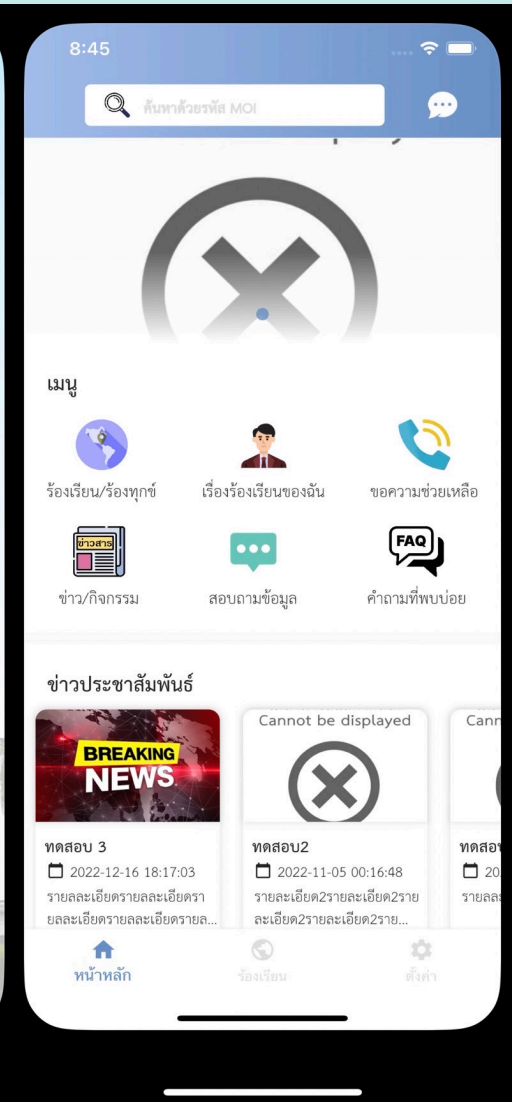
8:45

ค้นหาด้วยรหัส MOI

เมนู

ร้องเรียน/ร้องทุกข์

เรื่องร้องเรียนของฉัน

ขอความช่วยเหลือ

ข่าวสาร

ข่าว/กิจกรรม

สอบถามข้อมูล

FAQ

คำถามที่พบบ่อย

ข่าวประชาสัมพันธ์

BREAKING NEWS

ทดสอบ 3

2022-12-16 18:17:03

รายละเอียดรายละเอียดรายละเอียดรายละเอียดรายละเอียดรายล...

Cannot be displayed

ทดสอบ2

2022-11-05 00:16:48

รายละเอียด2รายละเอียด2รายละเอียด2รายละเอียด2ราย...

Cann

ทดสอ

20

รายละ

หน้าหลัก

ร้องเรียน

ตั้งค่า